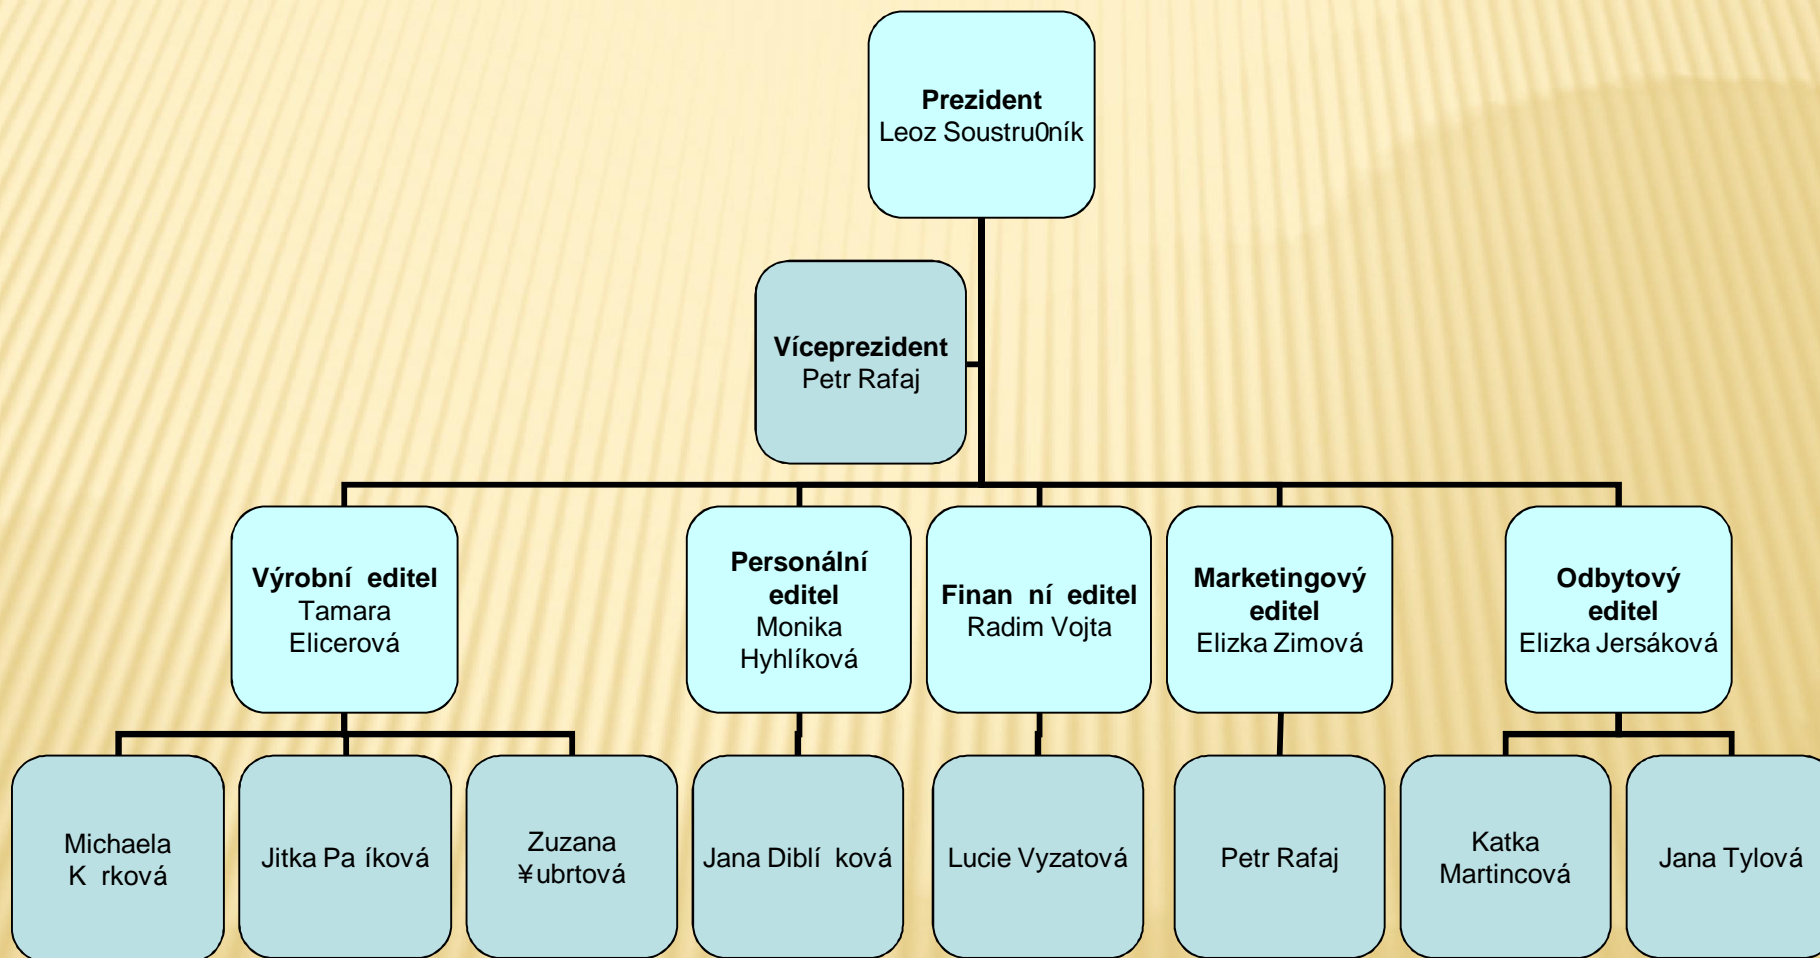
**Prezident**
Leoz Soustru0ník

**Víceprezident**
Petr Rafaj

**Výrobní editel**
Tamara Elicerová

**Personální editel**
Monika Hyhlíková

**Finan ní editel**
Radim Vojta

**Marketingový editel**
Elizka Zimová

**Odbytový editel**
Elizka Jersáková

Michaela K rková

Jitka Pa íková

Zuzana ¥ubrtová

Jana Diblí ková

Lucie Vyzatová

Petr Rafaj

Katka Martincová

Jana Tylová